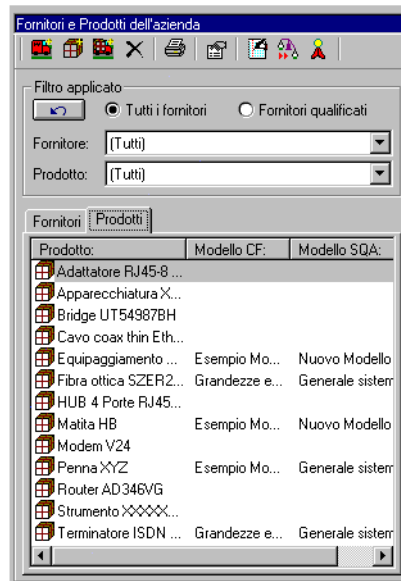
Fornitori e Prodotti dell'azienda

Filtro applicato

Tutti i fornitori

Fornitori qualificati

Fornitore: (Tutti)

Prodotto: (Tutti)

Fornitori | Prodotti

| Prodotto: | Modello CF: | Modello SQA: |
|---|---|---|
| Adattatore RJ45-8 ... | | |
| Apparecchiatura X... | | |
| Bridge UT54987BH | | |
| Cavo coax thin Eth... | | |
| Equipaggiamento ... | Esempio Mo... | Nuovo Modello |
| Fibra ottica SZER2... | Grandezze e... | Generale sistem |
| HUB 4 Porte RJ45... | | |
| Matita HB | Esempio Mo... | Nuovo Modello |
| Modem V24 | | |
| Penna XYZ | Esempio Mo... | Generale sistem |
| Router AD346VG | | |
| Strumento XXXXX... | | |
| Terminatore ISDN ... | Grandezze e... | Generale sistem |